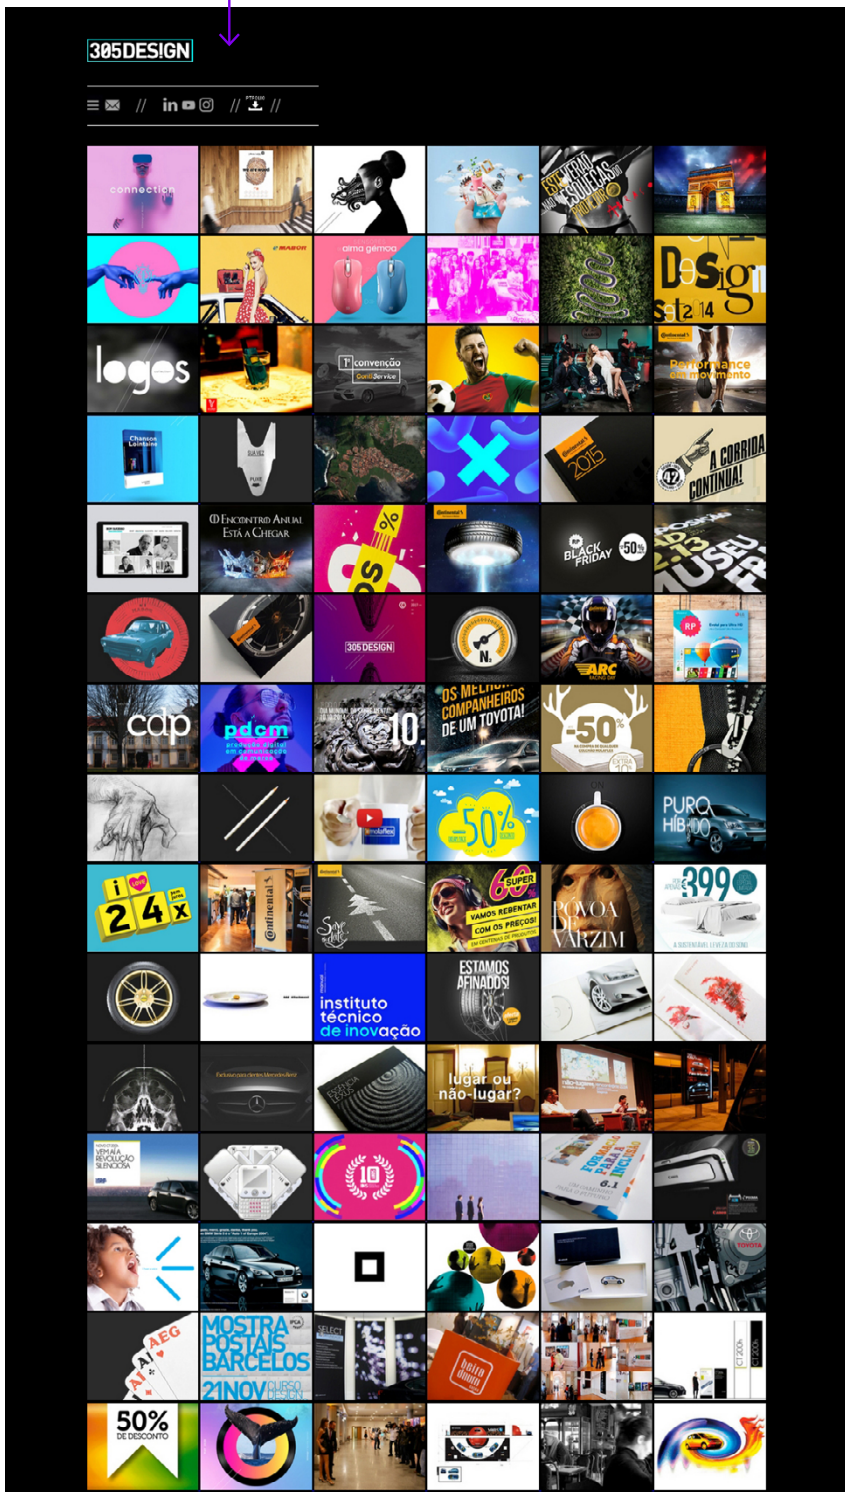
305DESIGN

// in // //

connection

alma gémea

Design set 2014

logos

1ª convenção ContiService

Performance em movimento

Chanson Lointaine

A CORRIDA CONTINUA!

Encontro Anual Está a Chegar

BLACK FRIDAY -50%

MUSEU

305DESIGN

ARC

cdp

pdcm

10

OS MELHORES COMPANHEIROS DE UM TOYOTA!

-50%

PURO HÍBRIDO

-50%

24x

ontinental

VAMOS REBENTAR COM OS PREÇOS!

PÓVOA DE VARZIM

399

ESTAMOS AFINADOS!

instituto técnico de inovação

lugar ou não-lugar?

VEM AÍ A REVOLUÇÃO SILENCIOSA

10

MOSTRA POSTAIS BARCELOS 21NOV

50% DE DESCONTO